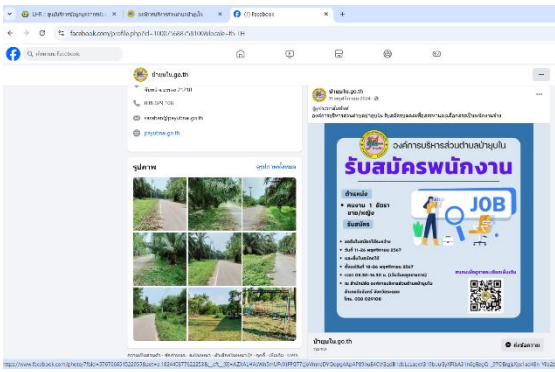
UHR :: ศูนย์บริหารข้อมูลบุคลากรท้องถิ่น × | องค์การบริหารส่วนตำบลป่ายุบใน × | (1) Facebook × | +

facebook.com/profile.php?id=100076665058100&locale=th_TH

ค้นหาบน Facebook

ป่ายุบใน.go.th

จังหวัดระยอง 21170

038 029 108

saraban@pyubnai.go.th

pyubnai.go.th

รูปภาพ

ดูรูปภาพทั้งหมด

ป่ายุบใน.go.th
11 พฤศจิกายน 2024 ·

รับสมัครพนักงานจ้าง
องค์การบริหารส่วนตำบลป่ายุบใน รับสมัครบุคคลเพื่อสรรหาและเลือกสรรเป็นพนักงานจ้าง

องค์การบริหารส่วนตำบลป่ายุบใน

รับสมัครพนักงาน

ตำแหน่ง

• คนงาน 1 อัตรา ชาย/หญิง

JOB

รับสมัคร

• สมัครได้ที่

• วันที่ 11-20 พฤศจิกายน 2567

• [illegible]

• ประกาศรายชื่อ

• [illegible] 18 พฤศจิกายน 2567

• เวลา 08.30 - 16.30 น. (เว้นวันหยุดราชการ)

• ณ สำนักปลัด องค์การบริหารส่วนตำบลป่ายุบใน อำเภอวังจันทร์ จังหวัดระยอง

โทร. 038 029108

ป่ายุบใน.go.th

ส่งข้อความ

https://www.facebook.com/photo/?fbid=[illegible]